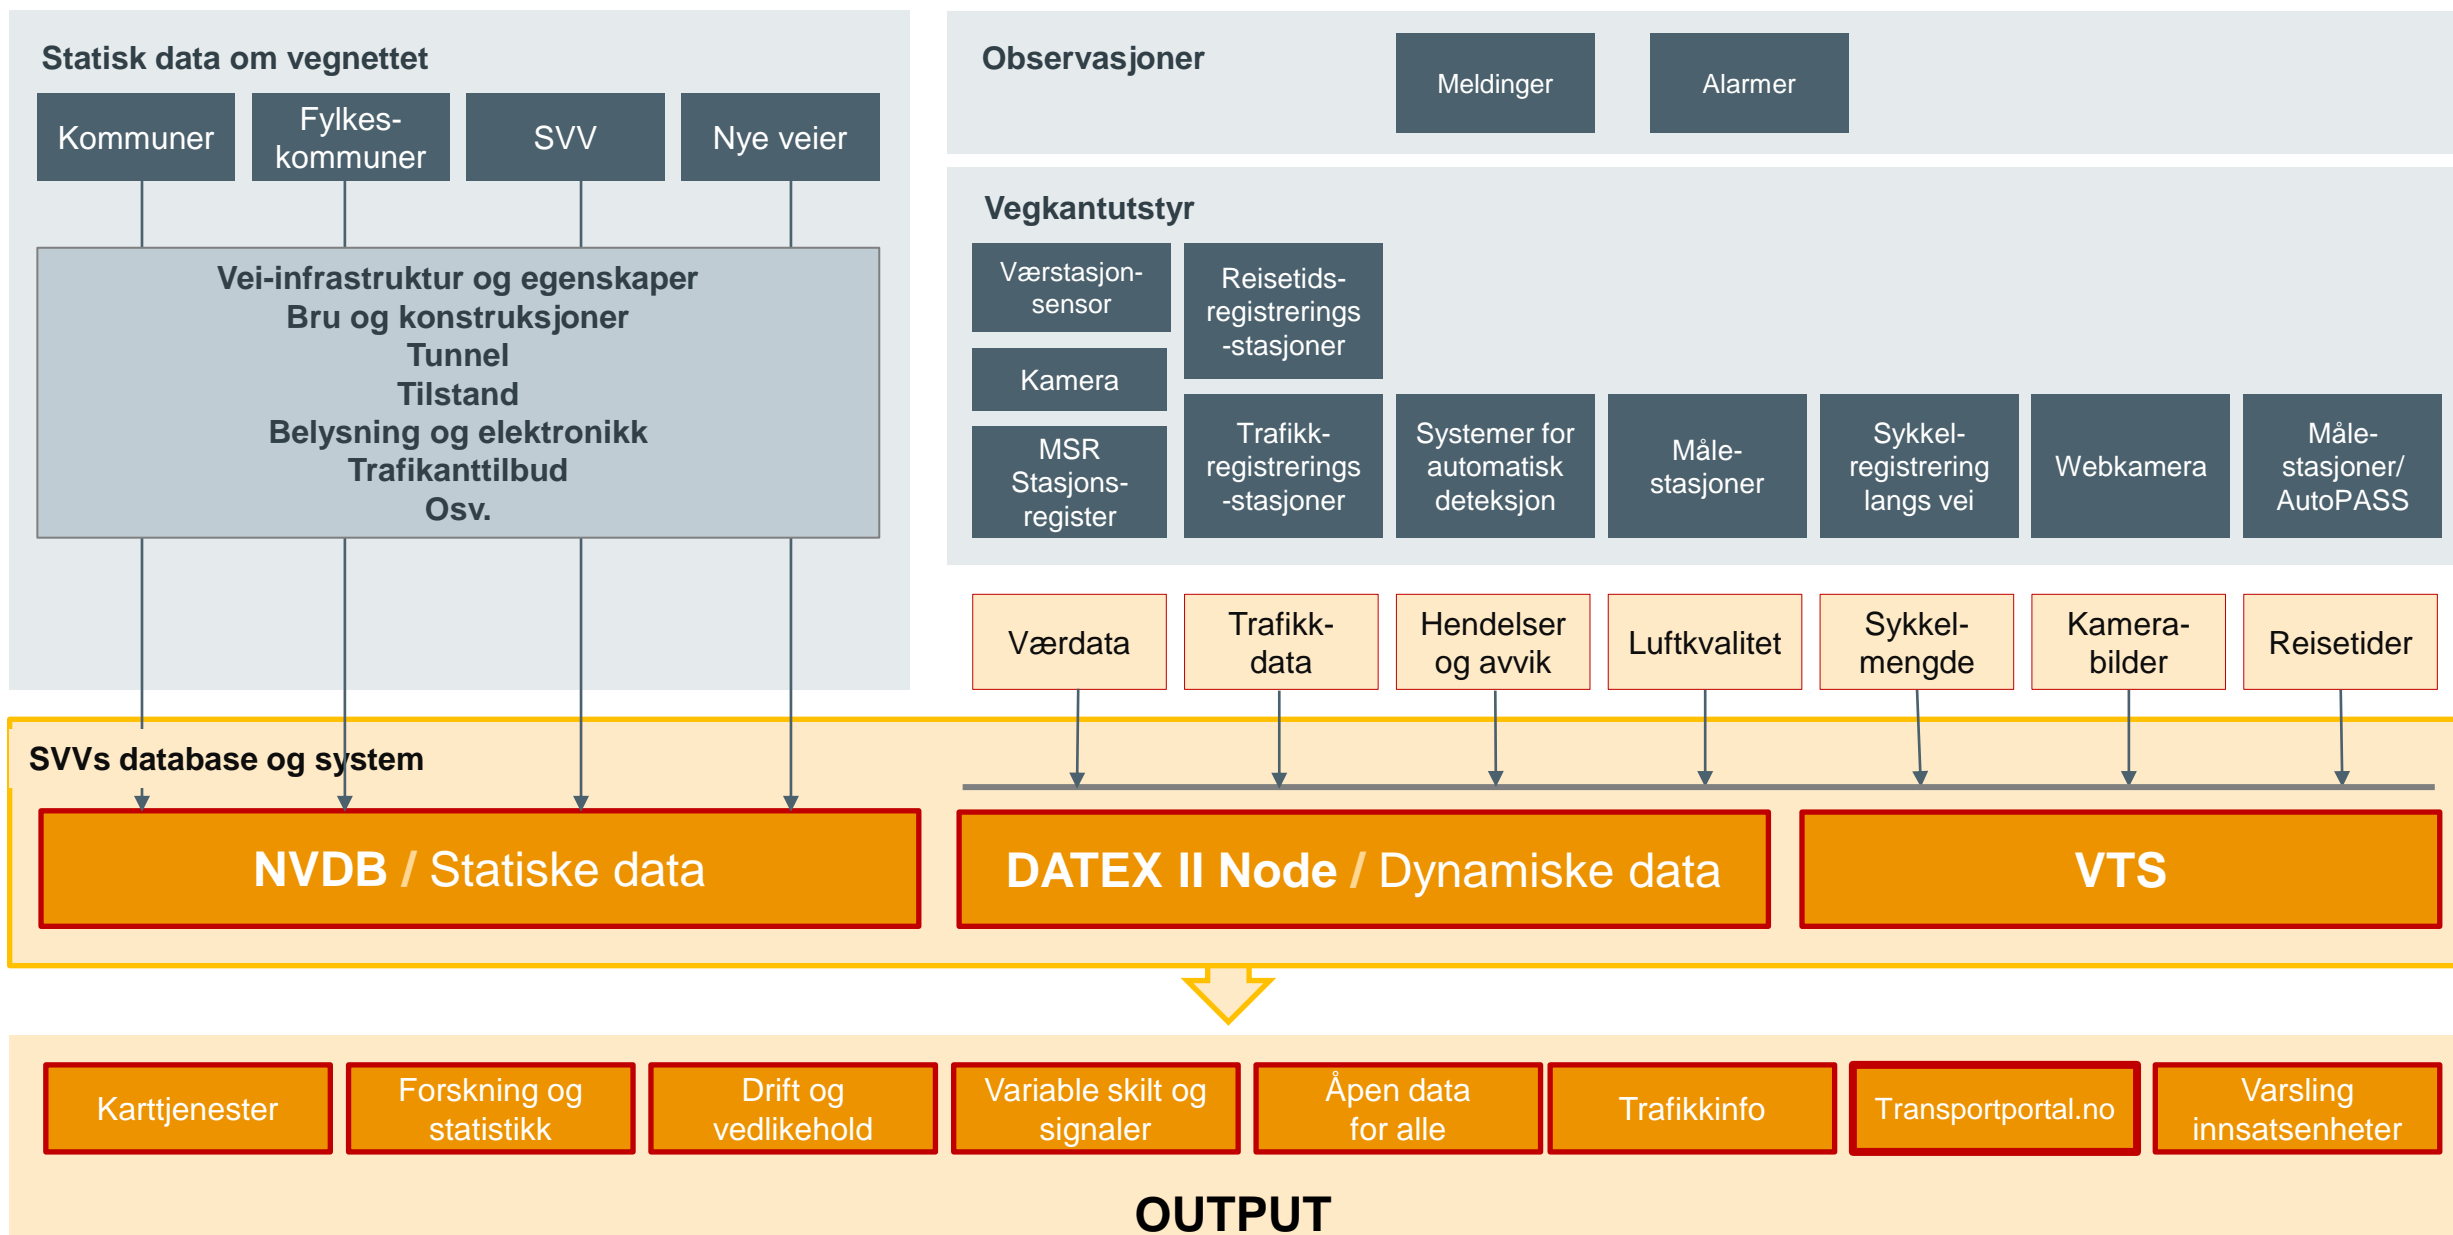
Statisk data om vegnettet

Kommuner

Fylkeskommuner

SVV

Nye veier

Vei-infrastruktur og egenskaper
Bru og konstruksjoner
Tunnel
Tilstand
Belysning og elektronikk
Trafikanttilbud
Osv.

Observasjoner

Meldinger

Alarmer

Vegkantutstyr

Værstasjonsensor

Reisetidsregistrerings-stasjoner

Kamera

MSR Stasjonsregister

Trafikkregistrerings-stasjoner

Systemer for automatisk deteksjon

Målestasjoner

Sykkelregistrering langs vei

Webkamera

Målestasjoner/ AutoPASS

Værdata

Trafikkdata

Hendelser og avvik

Luftkvalitet

Sykkelmengde

Kamerabilder

Reisetider

SVVs database og system

NVDB / Statiske data

DATEX II Node / Dynamiske data

VTS

Karttjenester

Forskning og statistikk

Drift og vedlikehold

Variable skilt og signaler

Åpen data for alle

Trafikkinfo

Transportportal.no

Varsling innsatsenheter

OUTPUT